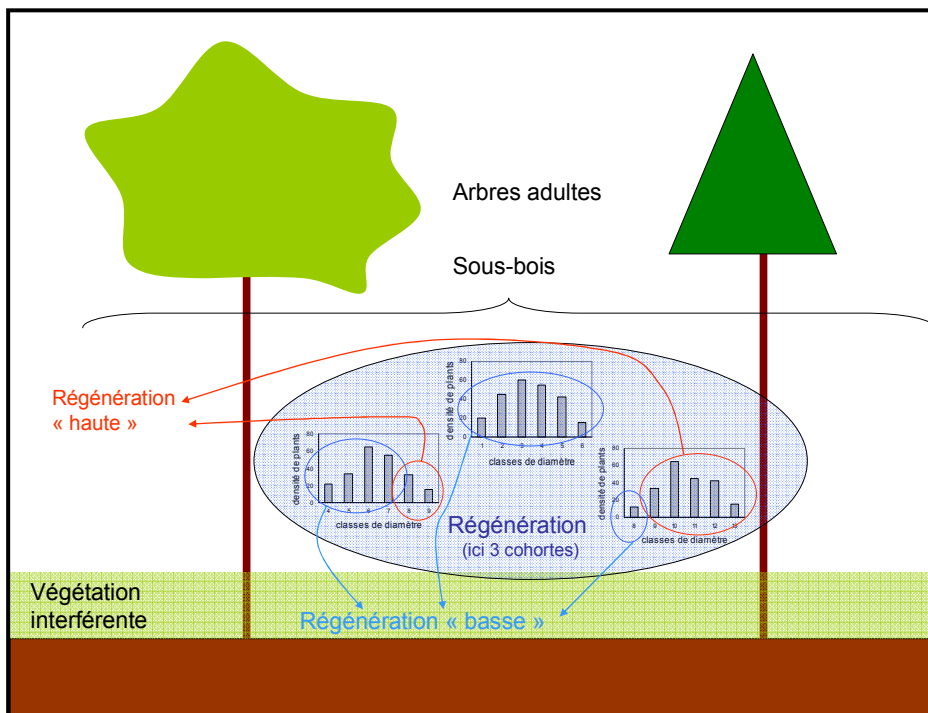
Arbres adultes

Sous-bois

Régénération « haute »

densité de plants

classes de diamètre

densité de plants

classes de diamètre

densité de plants

classes de diamètre

Régénération (ici 3 cohortes)

Végétation interférente

Régénération « basse »